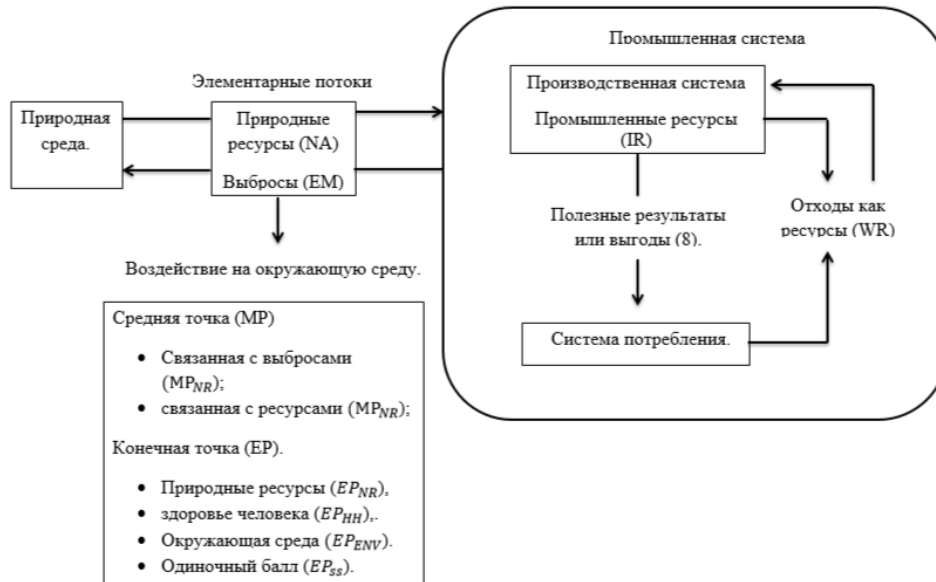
Промышленная система

Элементарные потоки

Природная среда.

Природные ресурсы (NA)

Выбросы (EM)

Производственная система

Промышленные ресурсы (IR)

Полезные результаты или выгоды (8).

Отходы как ресурсы (WR)

Система потребления.

Воздействие на окружающую среду.

Средняя точка (MP)

- Связанная с выбросами ($MP_{NR}$);
- связанная с ресурсами ($MP_{NR}$);

Конечная точка (EP).

- Природные ресурсы ($EP_{NR}$),
- здоровье человека ($EP_{HH}$),.
- Окружающая среда ($EP_{ENV}$).
- Одиночный балл ($EP_{ss}$).